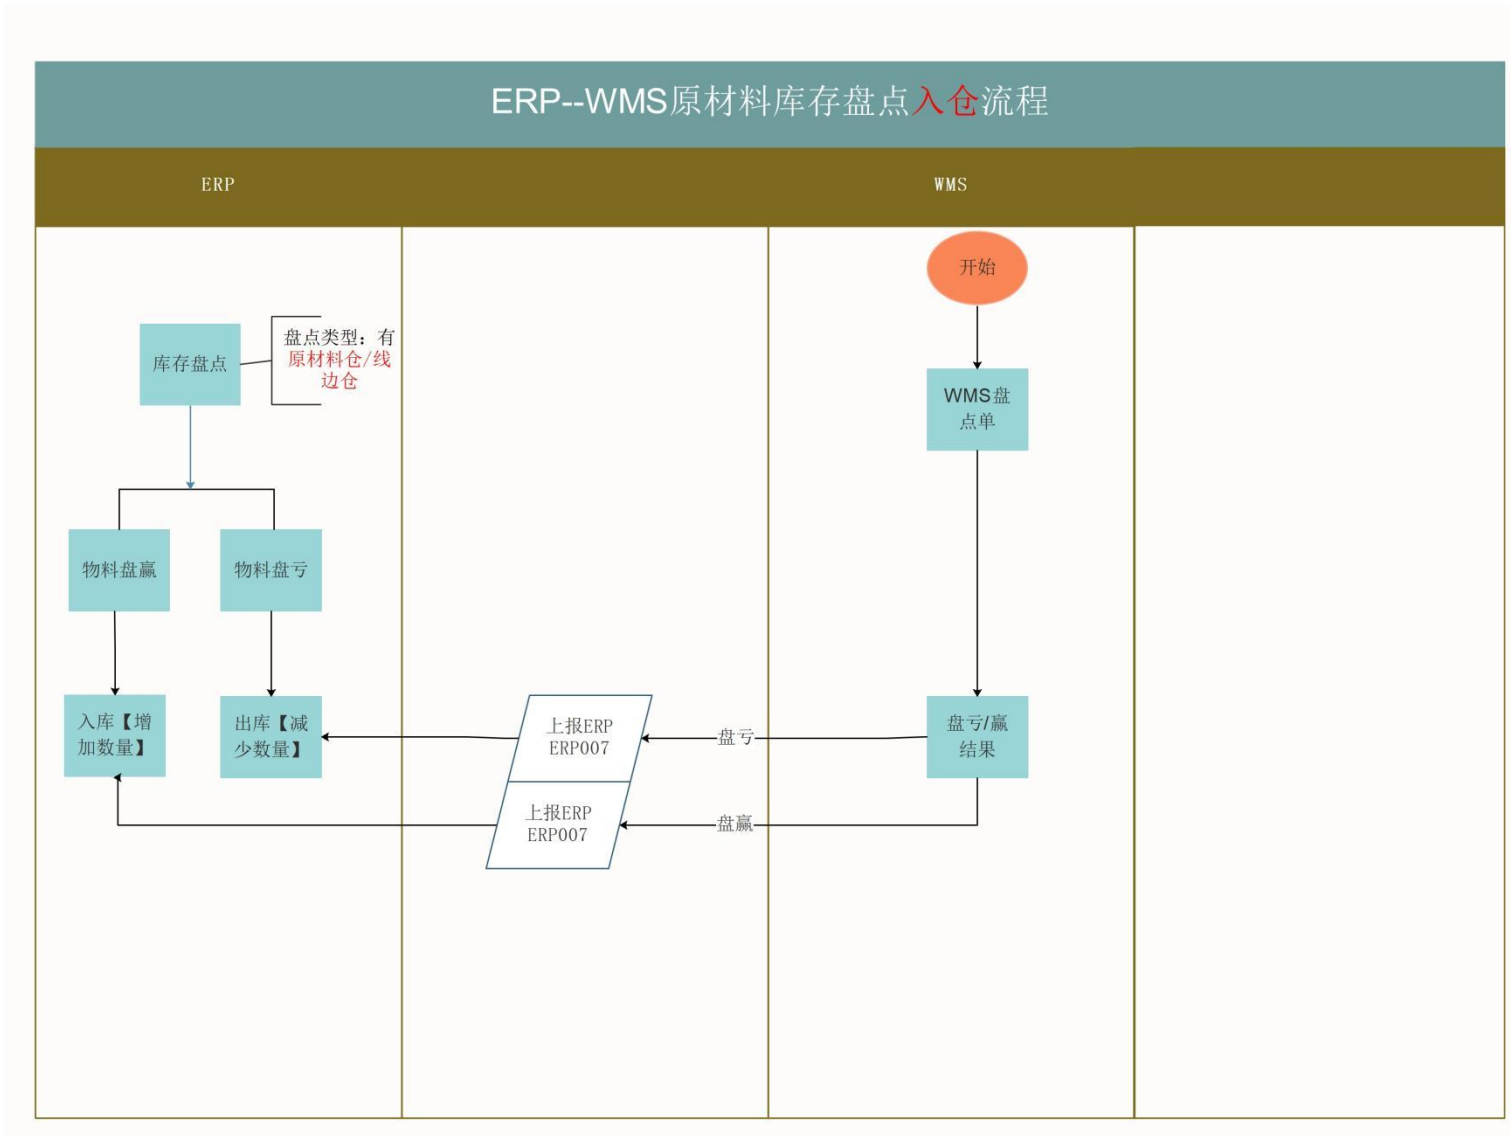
ERP--WMS原材料库存盘点入仓流程

ERP

WMS

开始

库存盘点

盘点类型：有原材料仓/线边仓

WMS盘点单

物料盘赢

物料盘亏

入库【增加数量】

出库【减少数量】

上报ERP ERP007

盘亏

盘亏/赢结果

上报ERP ERP007

盘赢